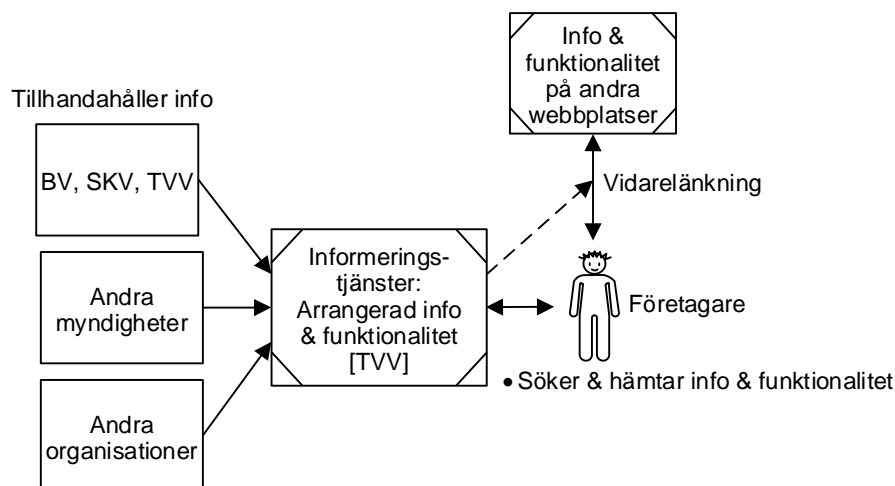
Info & funktionalitet på andra webbplatser

Tillhandahåller info

BV, SKV, TVV

Andra myndigheter

Andra organisationer

Informeringstjänster: Arrangerad info & funktionalitet [TVV]

Vidarelänkning

Företagare

• Söker & hämtar info & funktionalitet